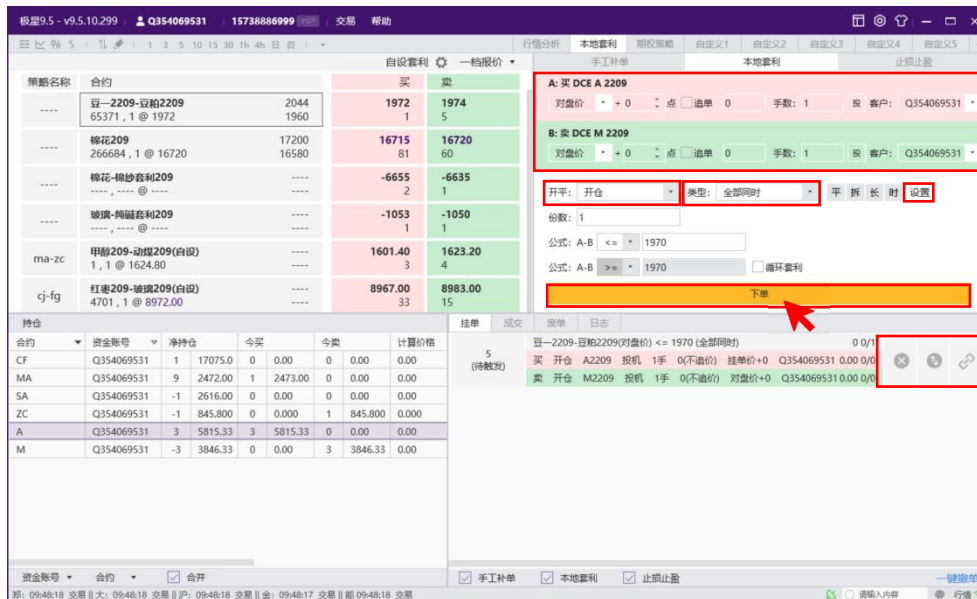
极星9.5 - v9.5.10.299 | Q354069531 | 15738886999 VIP 交易 帮助

1 3 5 10 15 30 1h 4h 日 自

行情分析 本地套利 期权策略 自定义1 自定义2 自定义3 自定义4 自定义5

手工补单 本地套利 止损止盈

自设套利 一档报价

| 策略名称 | 合约 | | 买 | 卖 |
|---|---|---|---|---|
| ---- | 豆一2209-豆粕2209 65371 , 1 @ 1972 | 2044 1960 | 1972 1 | 1974 5 |
| ---- | 棉花209 266684 , 1 @ 16720 | 17200 16580 | 16715 81 | 16720 60 |
| ---- | 棉花-棉纱套利209 ---- , ---- @ ---- | ---- ---- | -6655 2 | -6635 1 |
| ---- | 玻璃-纯碱套利209 ---- , ---- @ ---- | ---- ---- | -1053 1 | -1050 1 |
| ma-zc | 甲醇209-动煤209(自设) 1 , 1 @ 1624.80 | ---- ---- | 1601.40 3 | 1623.20 4 |
| cj-fg | 红枣209-玻璃209(自设) 4701 , 1 @ 8972.00 | ---- ---- | 8967.00 33 | 8983.00 15 |

A: 买 DCE A 2209
对盘价 + 0 点 追单 0 手数: 1 投 客户: Q354069531

B: 卖 DCE M 2209
对盘价 + 0 点 追单 0 手数: 1 投 客户: Q354069531

开平: 开仓 类型: 全部同时 平 拆 长 时 设置
份数: 1
公式: A-B <= 1970
公式: A-B >= 1970 循环套利
下单

持仓

| 合约 | 资金账号 | 净持仓 | 今买 | | 今卖 | | 计算价格 |
|---|---|---|---|---|---|---|---|
| CF | Q354069531 | 1 | 17075.0 | 0 | 0.00 | 0 | 0.00 | 0.00 |
| MA | Q354069531 | 9 | 2472.00 | 1 | 2473.00 | 0 | 0.00 | 0.00 |
| SA | Q354069531 | -1 | 2616.00 | 0 | 0.00 | 0 | 0.00 | 0.00 |
| ZC | Q354069531 | -1 | 845.800 | 0 | 0.000 | 1 | 845.800 | 0.000 |
| A | Q354069531 | 3 | 5815.33 | 3 | 5815.33 | 0 | 0.00 | 0.00 |
| M | Q354069531 | -3 | 3846.33 | 0 | 0.00 | 3 | 3846.33 | 0.00 |

挂单 成交 撤单 日志

5 (待触发) 豆一2209-豆粕2209(对盘价) <= 1970 (全部同时) 0 0/1
买 开仓 A2209 投机 1手 0(不追价) 挂单价+0 Q354069531 0.00 0/0
卖 开仓 M2209 投机 1手 0(不追价) 对盘价+0 Q354069531 0.00 0/0

资金账号 合约 合并
手工补单 本地套利 止损止盈 一键撤单

郑: 09:48:18 交易 || 大: 09:48:18 交易 || 沪: 09:48:18 交易 || 金: 09:48:17 交易 || 能 09:48:18 交易 请输入内容 行情